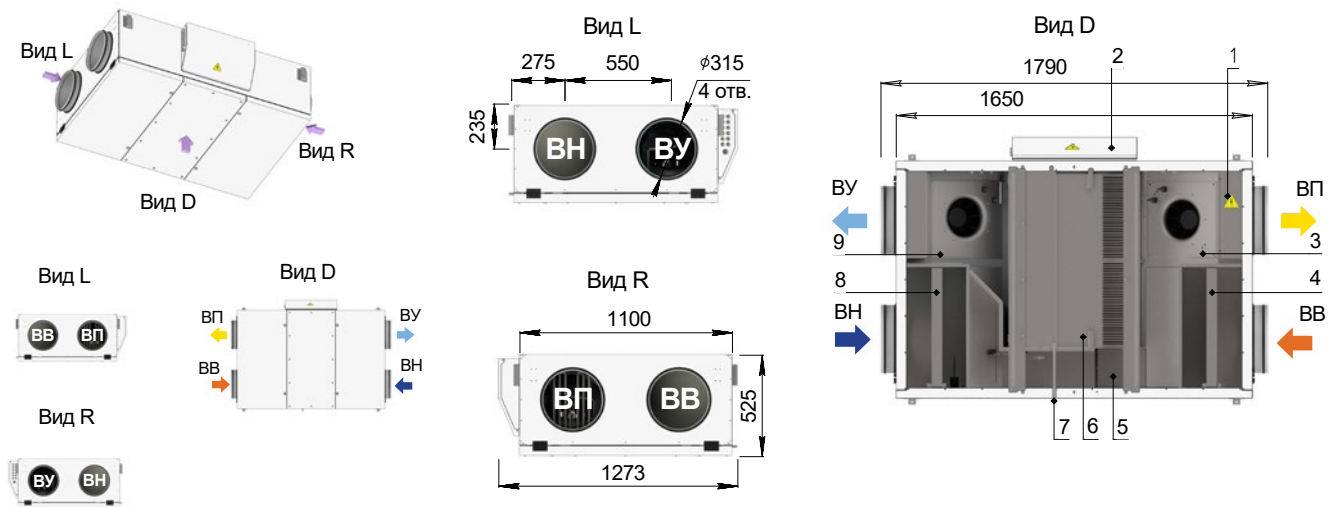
Вид L

Вид R

Вид D

Вид L

275

550

$\phi$315

4 отв.

235

ВН

ВУ

Вид D

2

1

1790

1650

ВУ

ВП

9

3

8

4

ВН

ВВ

7

6

5

Вид L

ВВ

ВП

Вид D

ВП

ВУ

ВВ

ВН

Вид R

ВУ

ВН

Вид R

1100

ВП

ВВ

525

1273